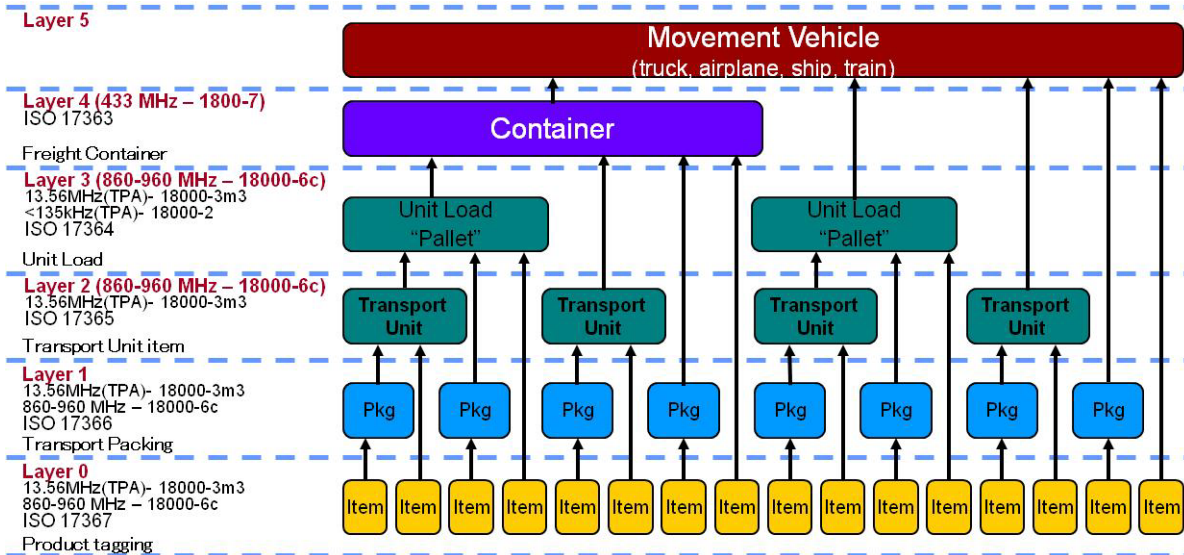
Layer 5

Movement Vehicle
(truck, airplane, ship, train)

Layer 4 (433 MHz – 1800-7)
ISO 17363

Container

Freight Container

Layer 3 (860-960 MHz – 18000-6c)
13.56MHz(TPA)- 18000-3m3
<135kHz(TPA)- 18000-2
ISO 17364

Unit Load
"Pallet"

Unit Load
"Pallet"

Unit Load

Layer 2 (860-960 MHz – 18000-6c)
13.56MHz(TPA)- 18000-3m3
ISO 17365

Transport Unit

Transport Unit

Transport Unit

Transport Unit

Transport Unit item

Layer 1
13.56MHz(TPA)- 18000-3m3
860-960 MHz – 18000-6c
ISO 17366
Transport Packing

Pkg Pkg Pkg Pkg Pkg Pkg Pkg Pkg

Layer 0
13.56MHz(TPA)- 18000-3m3
860-960 MHz – 18000-6c
ISO 17367
Product tagging

Item Item Item Item Item Item Item Item Item Item Item Item Item Item Item Item